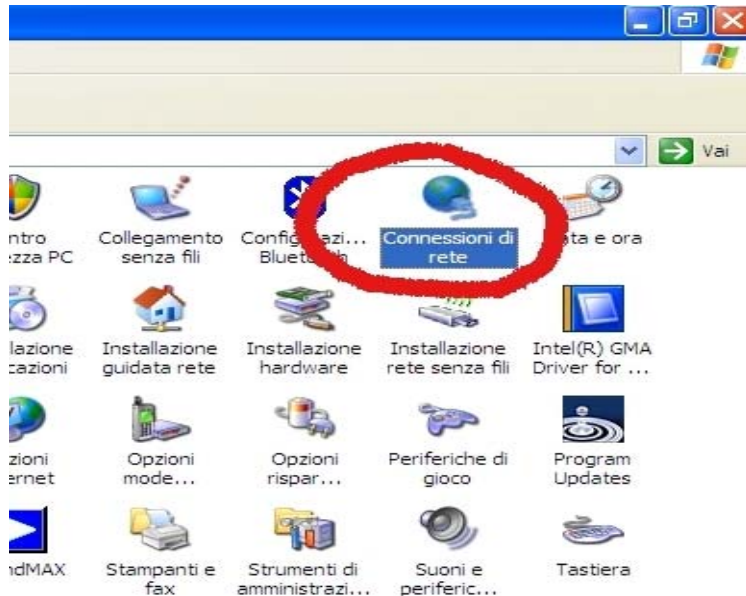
Vai

ntro
ezza PC

Collegamento senza fili

Configurazi... Bluet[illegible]h

Connessioni di rete

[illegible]ta e ora

llazione
cazioni

Installazione guidata rete

Installazione hardware

Installazione rete senza fili

Intel(R) GMA Driver for ...

zioni
ernet

Opzioni mode...

Opzioni rispar...

Periferiche di gioco

Program Updates

ndMAX

Stampanti e fax

Strumenti di amministrazi...

Suoni e periferic...

Tastiera